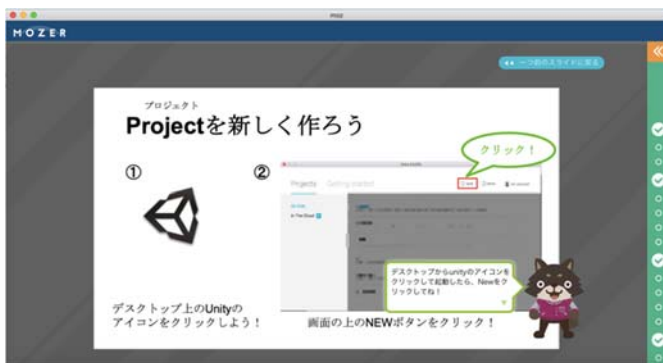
Mozer

MOZER

一つ前のスライドに戻る

プロジェクト
Projectを新しく作ろう

①

②

Projects

Getting started

クリック！

New

デスクトップからunityのアイコンをクリックして起動したら、Newをクリックしてね！

デスクトップ上のUnityのアイコンをクリックしよう！

画面の上のNEWボタンをクリック！